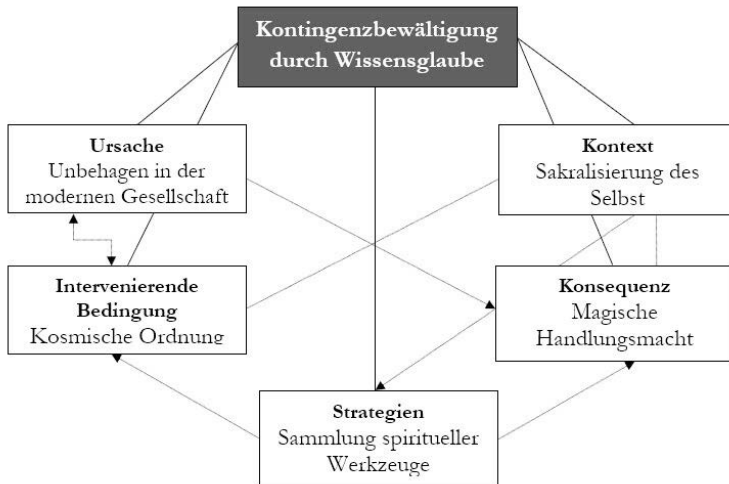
Kontingenzbewältigung durch Wissensglaube

Ursache
Unbehagen in der modernen Gesellschaft

Kontext
Sakralisierung des Selbst

Intervenierende Bedingung
Kosmische Ordnung

Konsequenz
Magische Handlungsmacht

Strategien
Sammlung spiritueller Werkzeuge